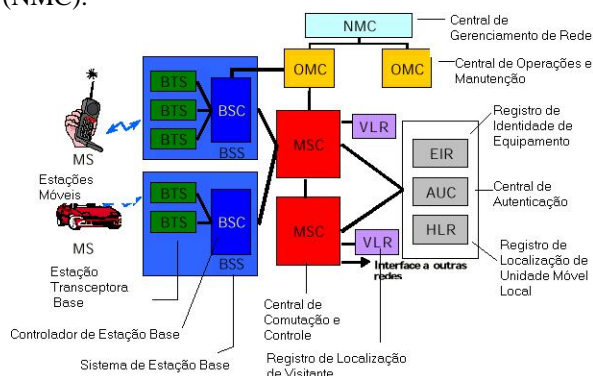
(NMC).

NMC
Central de Gerenciamento de Rede
OMC
OMC
Central de Operações e Manutenção
BTS
BTS
BTS
BSC
BSS
MS
Estações Móveis
BTS
BTS
BSC
BSS
MS
Estação Transceptora Base
MSC
VLR
MSC
VLR
Registro de Identidade de Equipamento
EIR
AUC
Central de Autenticação
HLR
Registro de Localização de Unidade Móvel Local
Interface a outras redes
Central de Comutação e Controle
Controlador de Estação Base
Sistema de Estação Base
Registro de Localização de Visitante